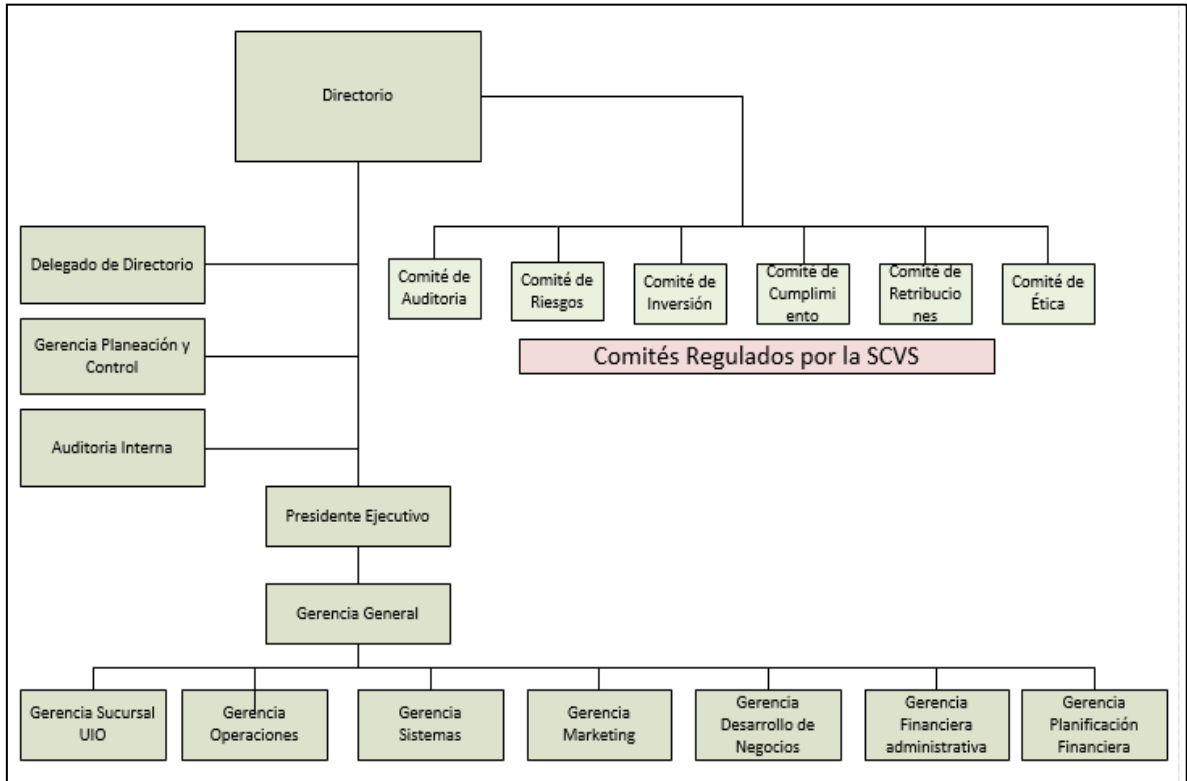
Directorio

Delegado de Directorio

Gerencia Planeación y Control

Auditoria Interna

Comité de Auditoria

Comité de Riesgos

Comité de Inversión

Comité de Cumplimi ento

Comité de Retribucio nes

Comité de Ética

Comités Regulados por la SCVS

Presidente Ejecutivo

Gerencia General

Gerencia Sucursal UIO

Gerencia Operaciones

Gerencia Sistemas

Gerencia Marketing

Gerencia Desarrollo de Negocios

Gerencia Financiera administrativa

Gerencia Planificación Financiera